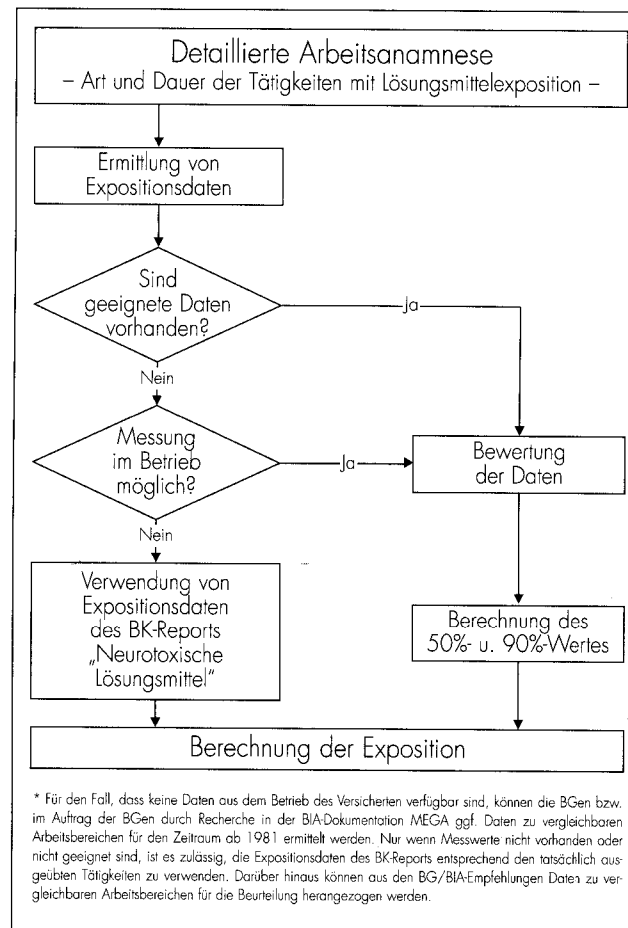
Detaillierte Arbeitsanamnese
– Art und Dauer der Tätigkeiten mit Lösungsmittelexposition –

Ermittlung von Expositionsdaten

Sind geeignete Daten vorhanden?

Ja

Nein

Messung im Betrieb möglich?

Ja

Bewertung der Daten

Nein

Verwendung von Expositionsdaten des BK-Reports „Neurotoxische Lösungsmittel"

Berechnung des 50%- u. 90%-Wertes

Berechnung der Exposition

* Für den Fall, dass keine Daten aus dem Betrieb des Versicherten verfügbar sind, können die BGen bzw. im Auftrag der BGen durch Recherche in der BIA-Dokumentation MEGA ggf. Daten zu vergleichbaren Arbeitsbereichen für den Zeitraum ab 1981 ermittelt werden. Nur wenn Messwerte nicht vorhanden oder nicht geeignet sind, ist es zulässig, die Expositionsdaten des BK-Reports entsprechend den tatsächlich ausgeübten Tätigkeiten zu verwenden. Darüber hinaus können aus den BG/BIA-Empfehlungen Daten zu vergleichbaren Arbeitsbereichen für die Beurteilung herangezogen werden.